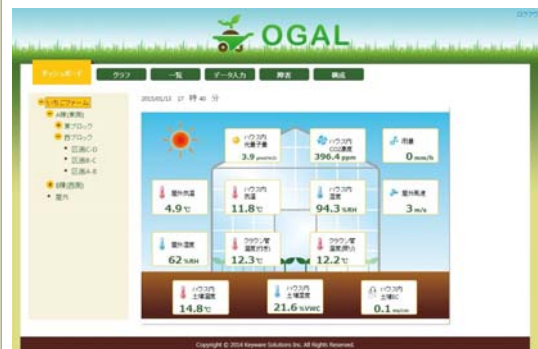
ログアウト

OGAL

ダッシュボード | グラフ | 一覧 | データ入力 | 障害 | 構成

いちごファーム
A棟(東西)
東ブロック
西ブロック
区画C-D
区画B-C
区画A-B
B棟(西側)
屋外

2015/01/13 17 時 40 分

ハウス内 光量子量 3.9 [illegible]

ハウス内 CO2濃度 396.4 ppm

雨量 0 mm/h

屋外気温 4.9 ℃

ハウス内 気温 11.8 ℃

ハウス内 湿度 94.3 %RH

屋外風速 3 m/s

屋外湿度 62 %RH

クラウン部 温度(付近) 12.3 ℃

クラウン部 温度(付近) 12.2 ℃

ハウス内 土壌温度 14.8 ℃

ハウス内 土壌湿度 21.6 %VWC

ハウス内 土壌EC 0.1 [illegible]

Copyright © 2014 Keyware Solutions Inc. All Rights Reserved.